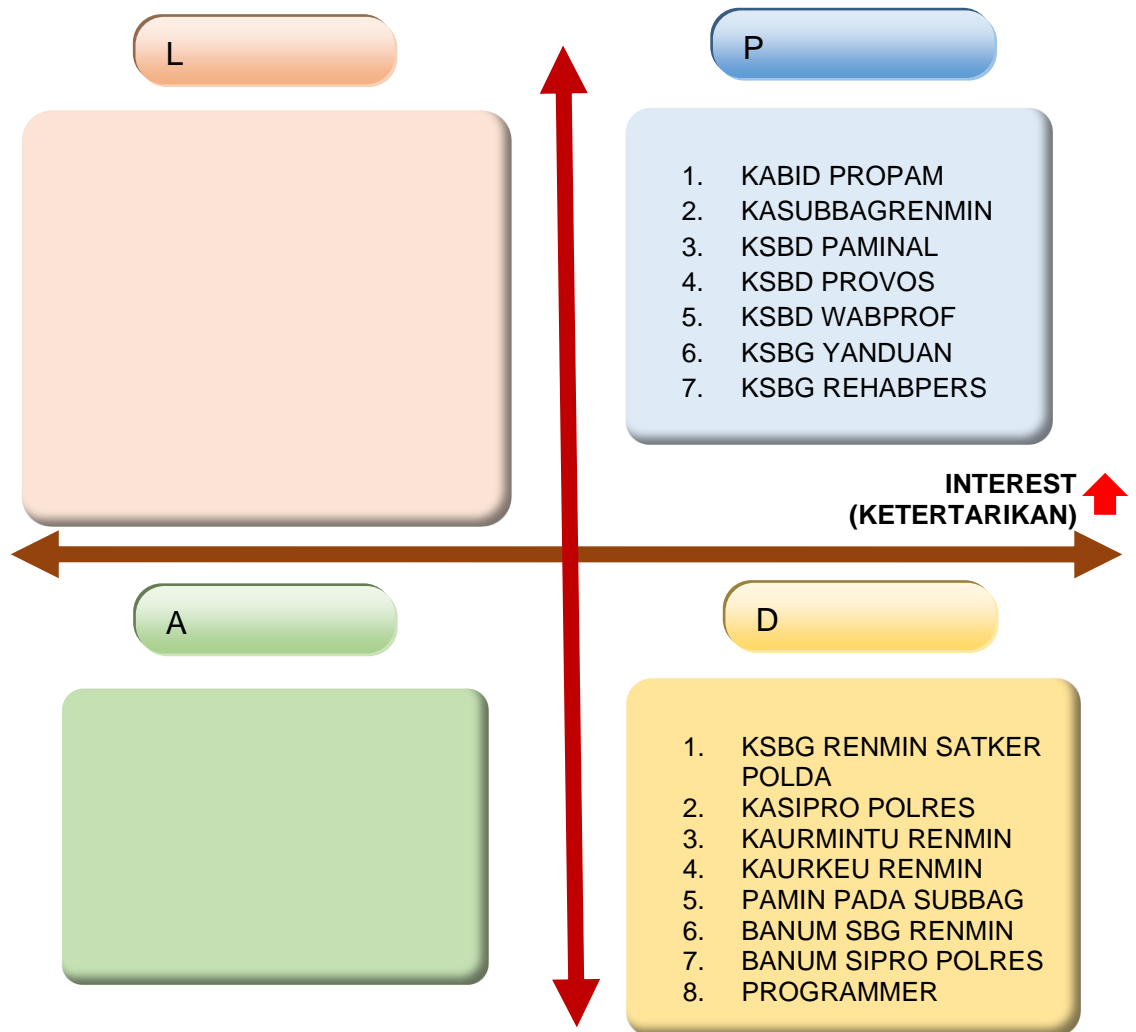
L

P

1. KABID PROPAM
2. KASUBBAGRENMIN
3. KSBD PAMINAL
4. KSBD PROVOS
5. KSBD WABPROF
6. KSBG YANDUAN
7. KSBG REHABPERS

INTEREST (KETERTARIKAN)

A

D

1. KSBG RENMIN SATKER POLDA
2. KASIPRO POLRES
3. KAURMINTU RENMIN
4. KAURKEU RENMIN
5. PAMIN PADA SUBBAG
6. BANUM SBG RENMIN
7. BANUM SIPRO POLRES
8. PROGRAMMER